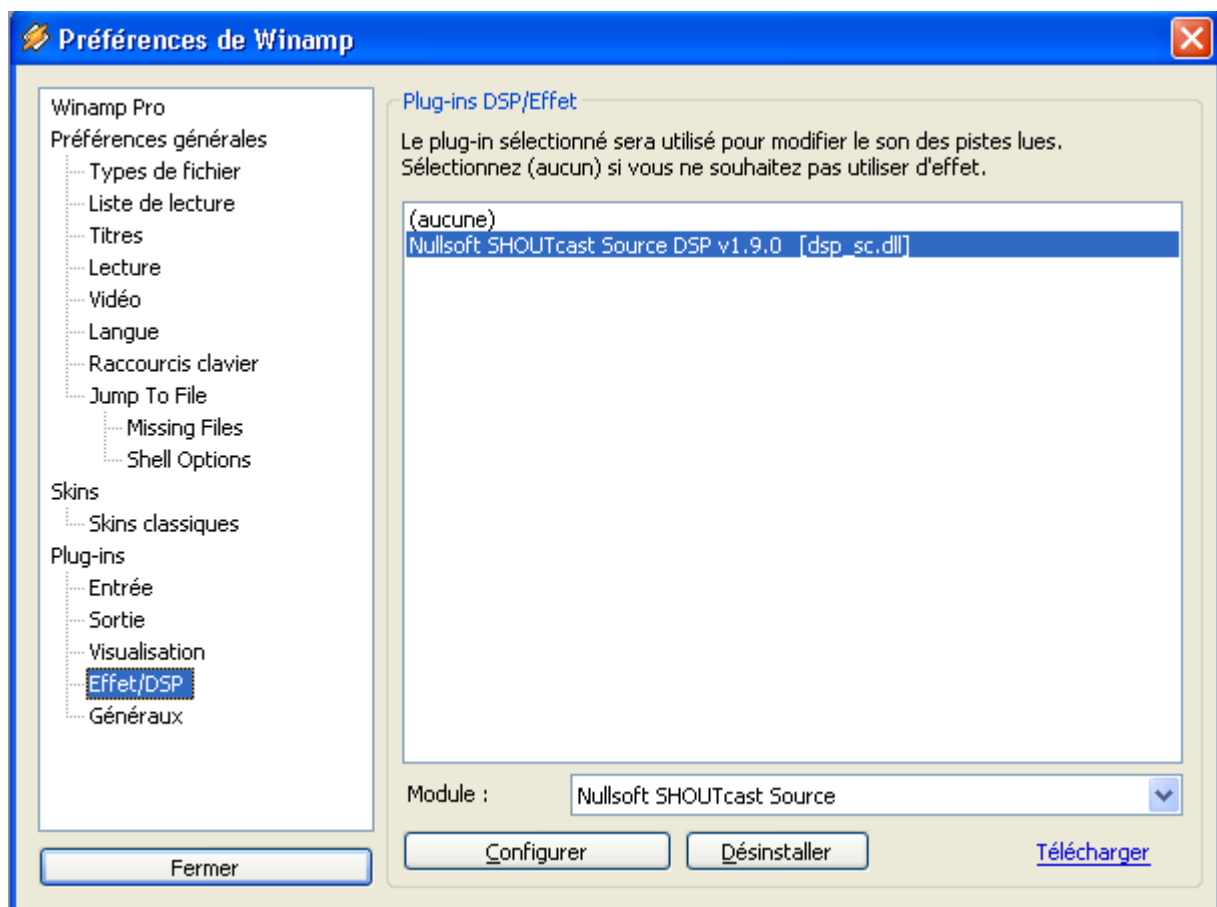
Préférences de Winamp

Winamp Pro
Préférences générales
Types de fichier
Liste de lecture
Titres
Lecture
Vidéo
Langue
Raccourcis clavier
Jump To File
Missing Files
Shell Options
Skins
Skins classiques
Plug-ins
Entrée
Sortie
Visualisation
Effet/DSP
Généraux

Fermer

Plug-ins DSP/Effet

Le plug-in sélectionné sera utilisé pour modifier le son des pistes lues. Sélectionnez (aucun) si vous ne souhaitez pas utiliser d'effet.

(aucune)
Nullsoft SHOUTcast Source DSP v1.9.0 [dsp_sc.dll]

Module : Nullsoft SHOUTcast Source

Configurer
Désinstaller
Télécharger